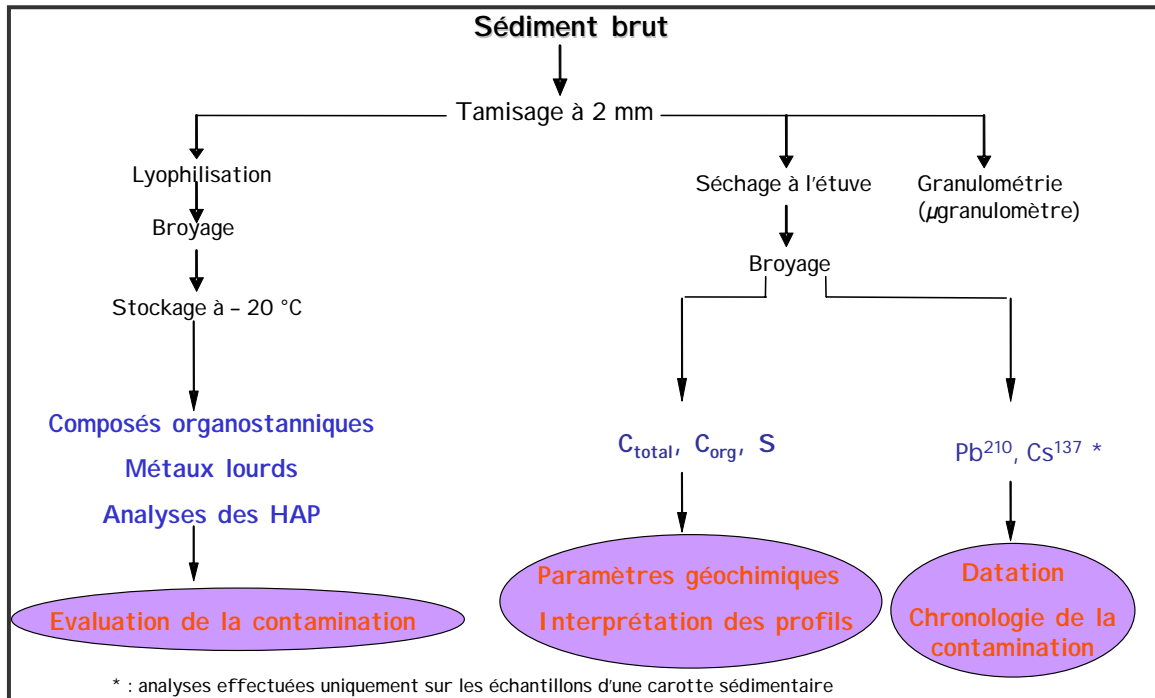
Sédiment brut

Tamisage à 2 mm

Lyophilisation

Broyage

Stockage à – 20 °C

Composés organostanniques

Métaux lourds

Analyses des HAP

Evaluation de la contamination

Séchage à l'étuve

Broyage

$C_{total}$, $C_{org}$, S

Paramètres géochimiques

Interprétation des profils

Granulométrie ($\mu$granulomètre)

$Pb^{210}$, $Cs^{137}$ *

Datation

Chronologie de la contamination

* : analyses effectuées uniquement sur les échantillons d'une carotte sédimentaire